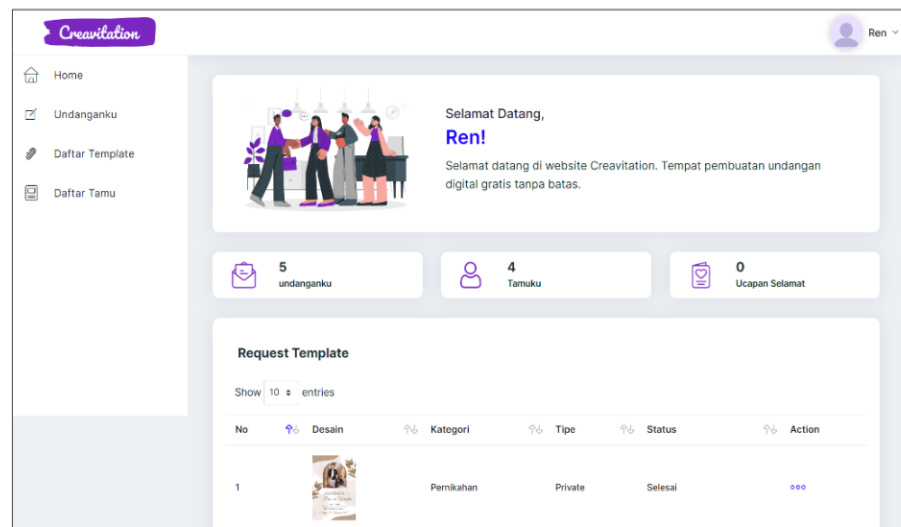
Creavitation

Ren

Home

Undanganku

Daftar Template

Daftar Tamu

Selamat Datang,

Ren!

Selamat datang di website Creavitation. Tempat pembuatan undangan digital gratis tanpa batas.

5
undanganku

4
Tamuku

0
Ucapan Selamat

Request Template

Show 10 entries

| No | Desain | Kategori | Tipe | Status | Action |
|---|---|---|---|---|---|
| 1 | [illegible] | Pernikahan | Private | Selesai | ooo |